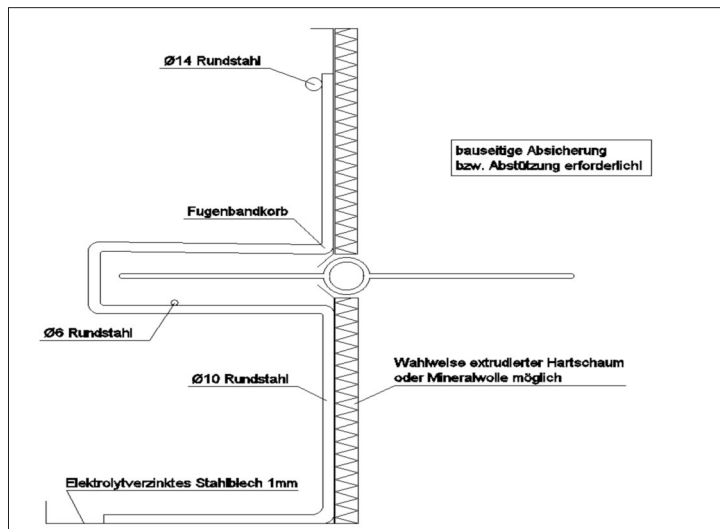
Ø14 Rundstahl

bauseitige Absicherung
bzw. Abst0tzung erforderlich!

Fugenbandkorb

Ø6 Rundstahl

Ø10 Rundstahl

Wahlweise extrudierter Hartschaum
oder Mineralwolle möglich

Elektrolytverzinktes Stahlblech 1mm